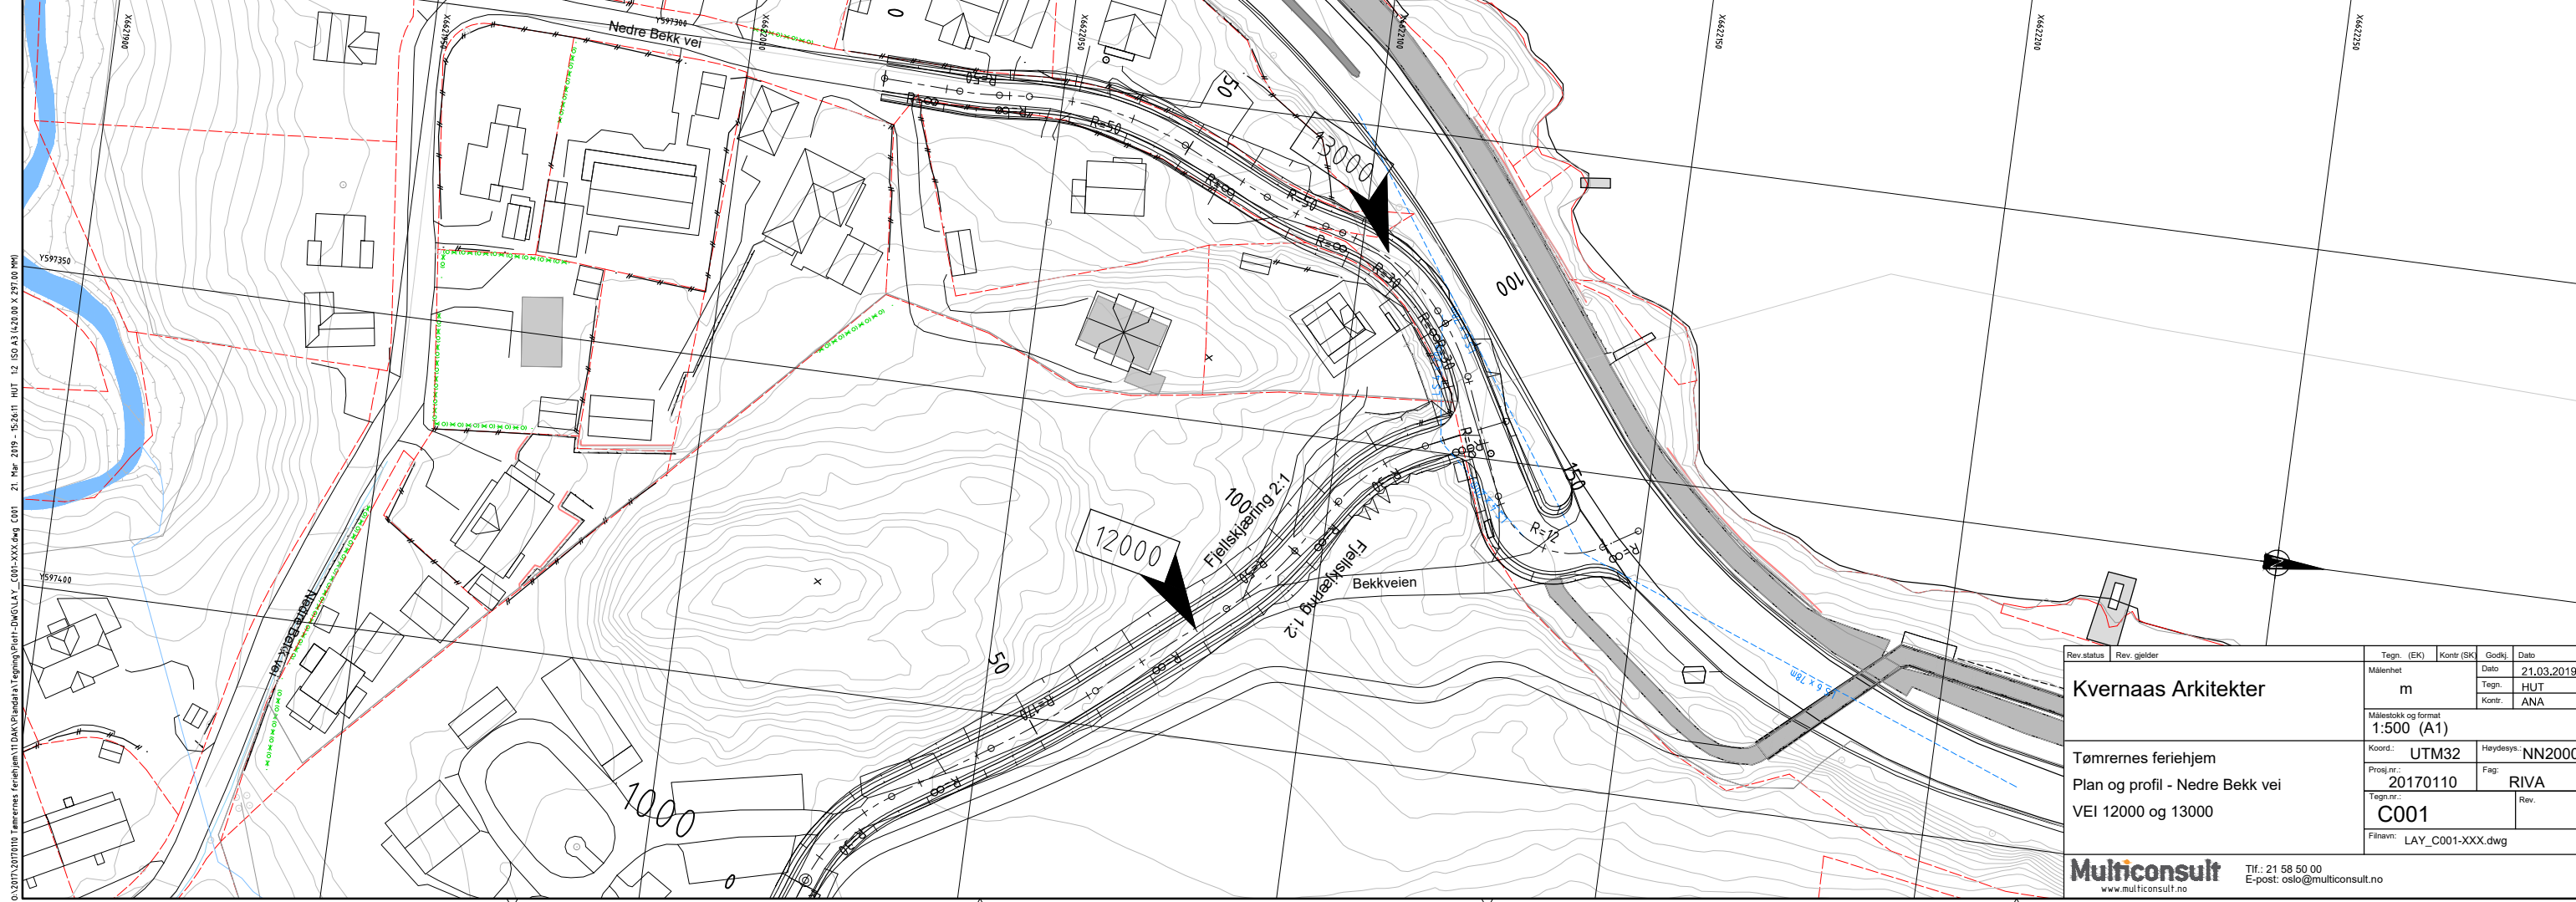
X6621900
X6621950
Y597300
X6622000
X6622050
X6622100
X6622150
X6622200
X6622250
Nedre Bekk vei
R=50
R=50
R=50
R=50
R=50
13000
R=30
R=30
100
Y597350
Y597400
R=12
150
12000
100
Fjellskjæring 2:1
Fjellskjæring 1:2
Bekkveien
Nedre Bekk vei
50
1000
0
50
1:5 x 78m

| Rev.status | Rev. gjelder | Tegn. (EK) | Kontr (SK) | Godkj. | Dato |
|---|---|---|---|---|---|

Kvernaas Arkitekter
Målenhet
m
Dato 21.03.2019
Tegn. HUT
Kontr. ANA
Målestokk og format
1:500 (A1)
Tømrernes feriehjem
Plan og profil - Nedre Bekk vei
VEI 12000 og 13000
Koord.: UTM32
Høydesys.: NN2000
Prosj.nr.: 20170110
Fag: RIVA
Tegn.nr.: C001
Rev.
Filnavn: LAY_C001-XXX.dwg
Multiconsult
www.multiconsult.no
Tlf.: 21 58 50 00
E-post: oslo@multiconsult.no

O:\2017\20170110 Tømrernes feriehjem\11 DAK\Plandata\Tegning\Plott-DWG\LAY_C001-XXX.dwg C001 21 Mar 2019 - 15:26:11 HUT 1:2 ISO A3 (420.00 X 297.00 MM)